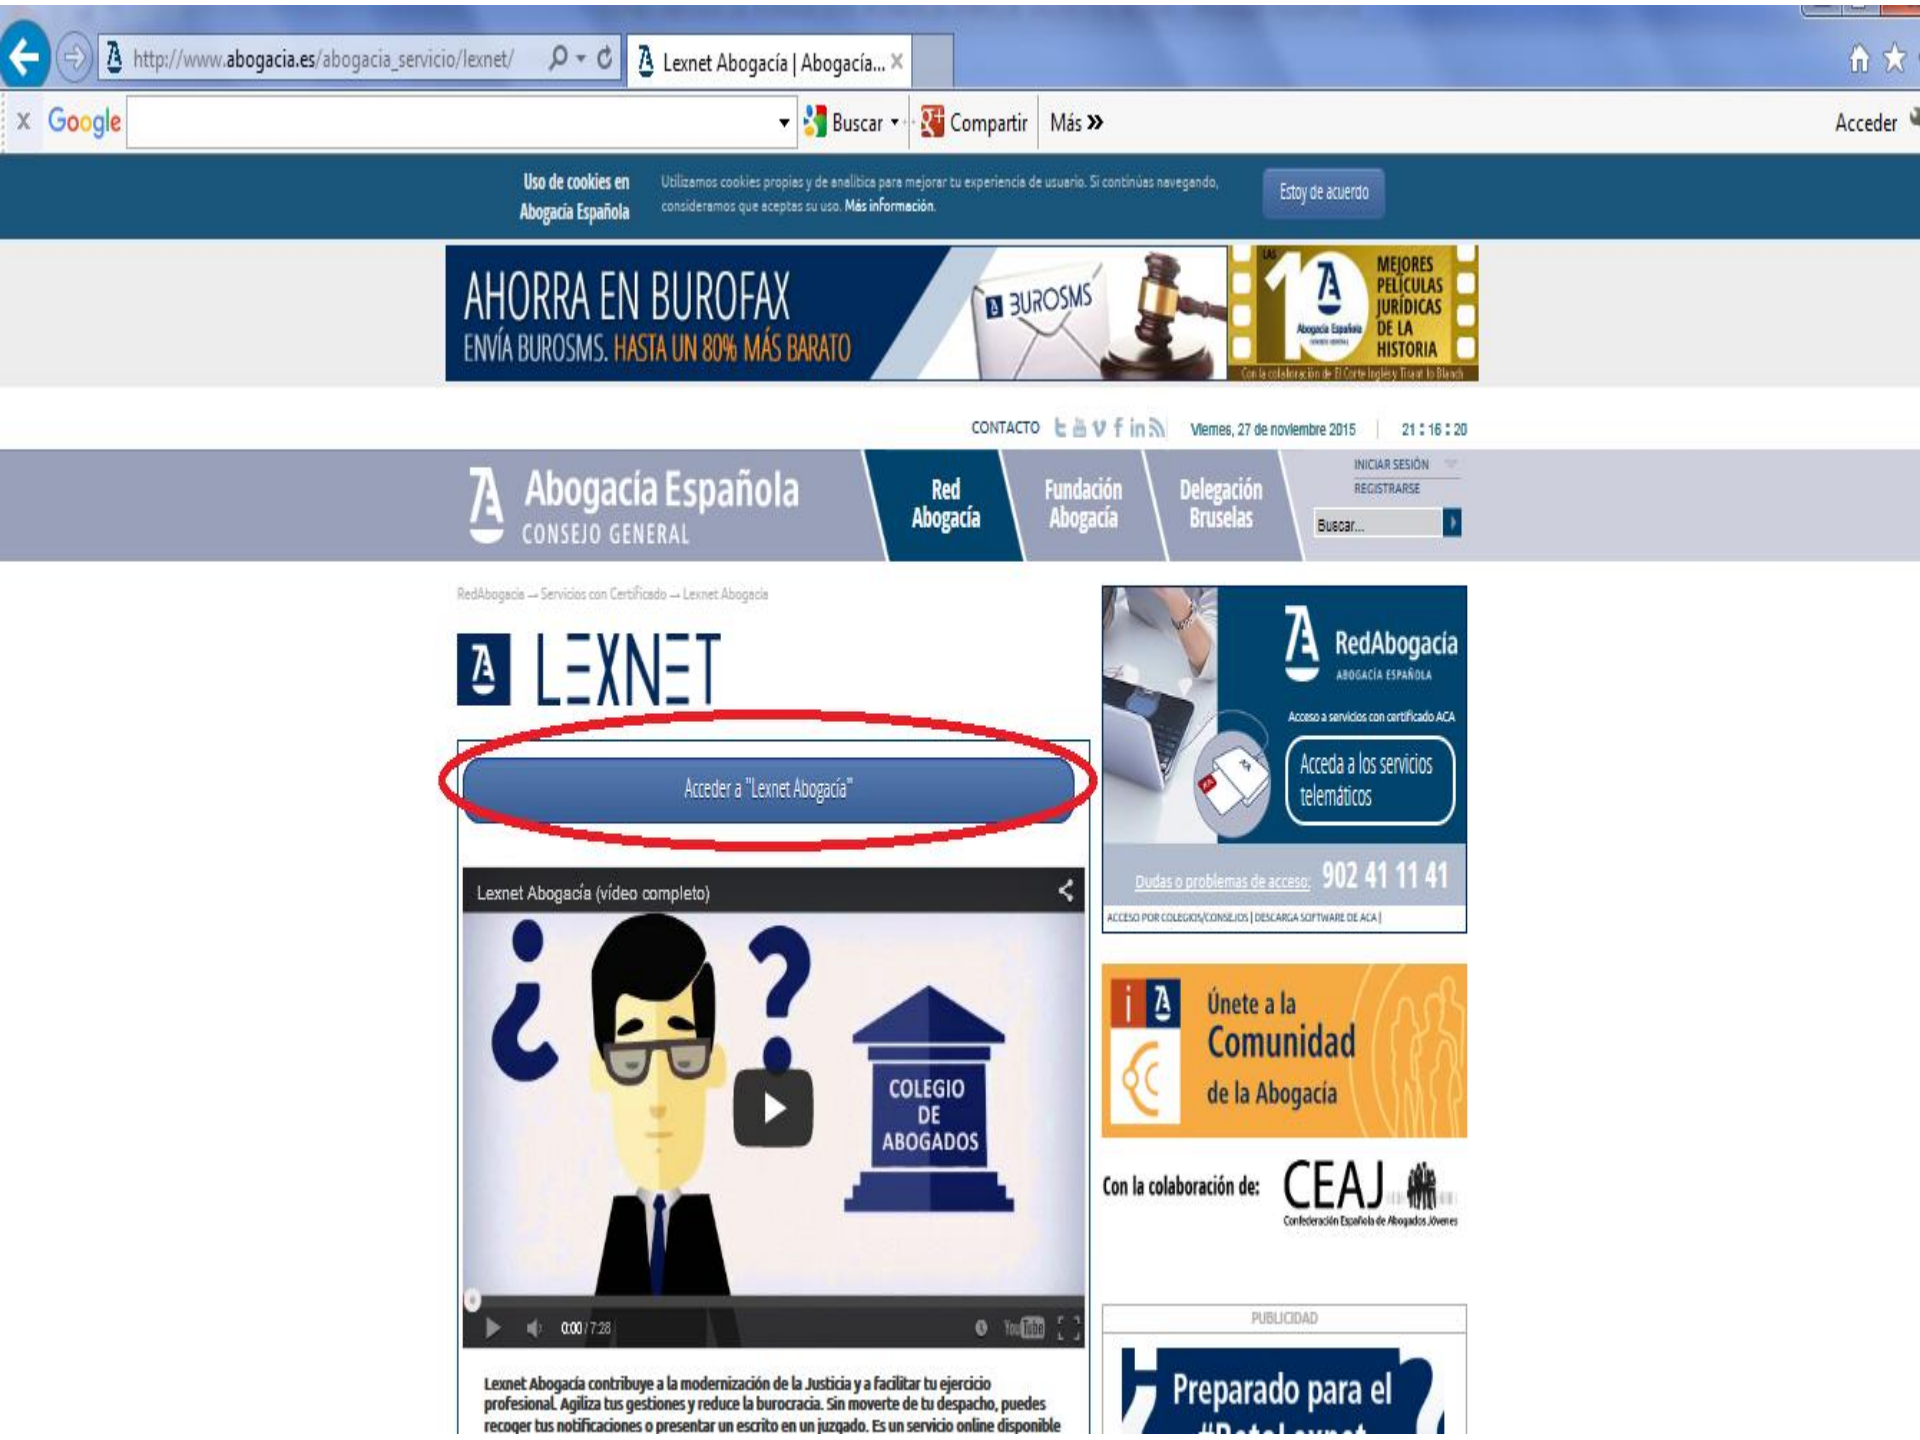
http://www.abogacia.es/abogacia_servicio/lexnet/
Lexnet Abogacía | Abogacía... ×

Google
Buscar
Compartir
Más »
Acceder

Uso de cookies en Abogacía Española
Utilizamos cookies propias y de analítica para mejorar tu experiencia de usuario. Si continúas navegando, consideramos que aceptas su uso. Más información.
Estoy de acuerdo

AHORRA EN BUROFAX
ENVÍA BUROSMS. HASTA UN 80% MÁS BARATO
BUROSMS
LAS 10 MEJORES PELÍCULAS JURÍDICAS DE LA HISTORIA
Abogacía Española
Con la colaboración de El Corte Inglés y Tirant lo Blanch

CONTACTO
Viernes, 27 de noviembre 2015
21 : 16 : 20

Abogacía Española
CONSEJO GENERAL
Red Abogacía
Fundación Abogacía
Delegación Bruselas
INICIAR SESIÓN
REGISTRARSE
Buscar...

RedAbogacia → Servicios con Certificado → Lexnet Abogacia

LEXNET

Acceder a "Lexnet Abogacía"

Lexnet Abogacía (vídeo completo)
¿ ?
COLEGIO DE ABOGADOS
0:00 / 7:28

Lexnet Abogacía contribuye a la modernización de la Justicia y a facilitar tu ejercicio profesional. Agiliza tus gestiones y reduce la burocracia. Sin moverte de tu despacho, puedes recoger tus notificaciones o presentar un escrito en un juzgado. Es un servicio online disponible

RedAbogacía
ABOGACÍA ESPAÑOLA
Acceso a servicios con certificado ACA
Acceda a los servicios telemáticos
Dudas o problemas de acceso: 902 41 11 41
ACCESO POR COLEGIOS/CONSEJOS | DESCARGA SOFTWARE DE ACA |

Únete a la Comunidad de la Abogacía

Con la colaboración de: CEAJ
Confederación Española de Abogados Jóvenes

PUBLICIDAD
Preparado para el